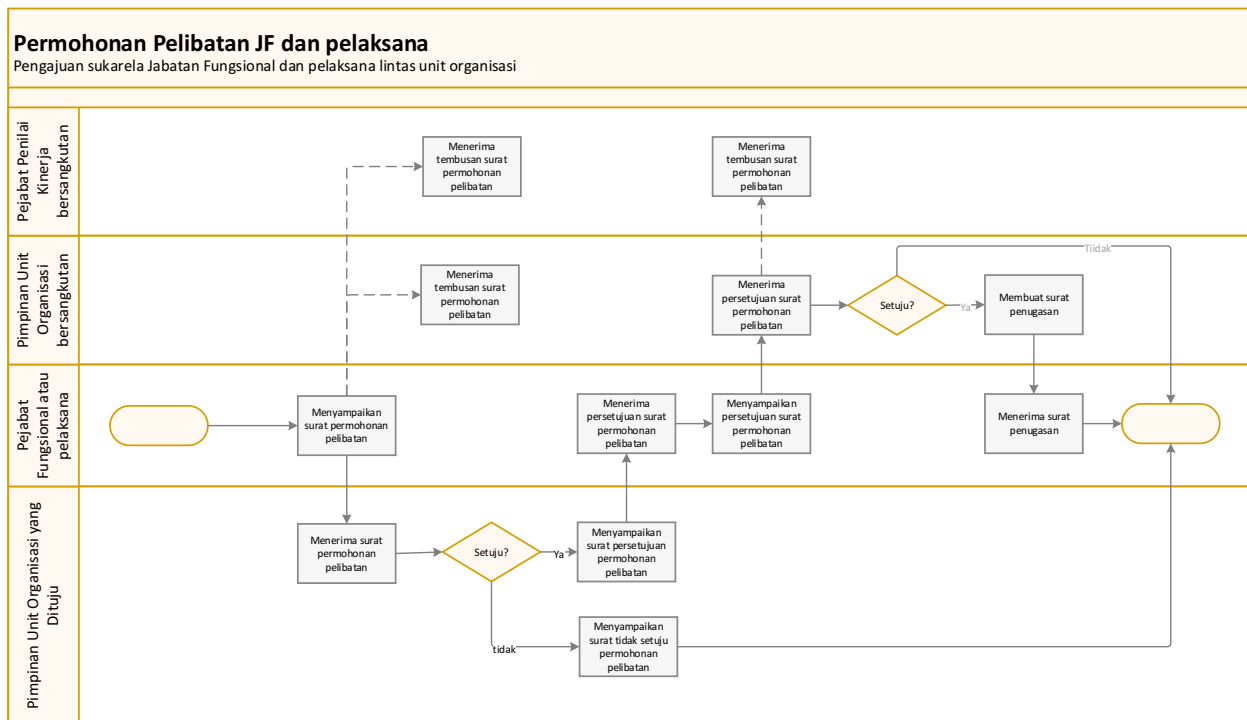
Permohonan Pelibatan JF dan pelaksana
Pengajuan sukarela Jabatan Fungsional dan pelaksana lintas unit organisasi

Pejabat Penilai Kinerja bersangkutan

Menerima tembusan surat permohonan pelibatan

Menerima tembusan surat permohonan pelibatan

Pimpinan Unit Organisasi bersangkutan

Menerima tembusan surat permohonan pelibatan

Menerima persetujuan surat permohonan pelibatan

Setuju?

Tidak

Ya

Membuat surat penugasan

Pejabat Fungsional atau pelaksana

Menyampaikan surat permohonan pelibatan

Menerima persetujuan surat permohonan pelibatan

Menyampaikan persetujuan surat permohonan pelibatan

Menerima surat penugasan

Pimpinan Unit Organisasi yang Dituju

Menerima surat permohonan pelibatan

Setuju?

Ya

Menyampaikan surat persetujuan permohonan pelibatan

tidak

Menyampaikan surat tidak setuju permohonan pelibatan